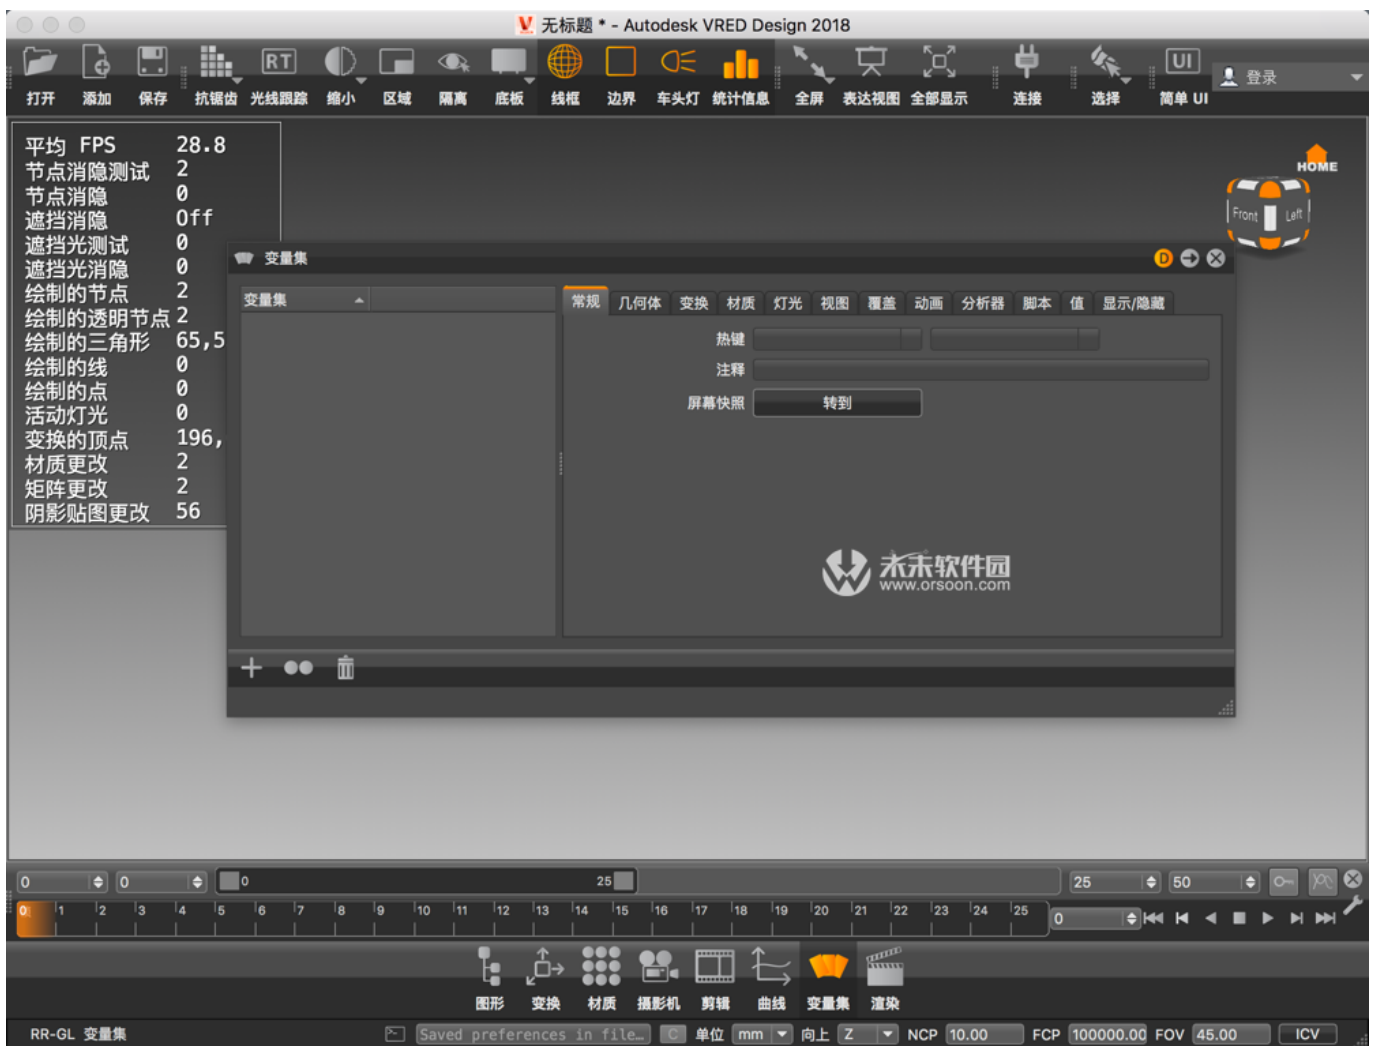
无标题 * - Autodesk VRED Design 2018

打开 添加 保存 抗锯齿 光线跟踪 缩小 区域 隔离 底板 线框 边界 车头灯 统计信息 全屏 表达视图 全部显示 连接 选择 简单 UI 登录

| 平均 FPS | 28.8 |
|---|---|
| 节点消隐测试 | 2 |
| 节点消隐 | 0 |
| 遮挡消隐 | Off |
| 遮挡光测试 | 0 |
| 遮挡光消隐 | 0 |
| 绘制的节点 | 2 |
| 绘制的透明节点 | 2 |
| 绘制的三角形 | 65,5 |
| 绘制的线 | 0 |
| 绘制的点 | 0 |
| 活动灯光 | 0 |
| 变换的顶点 | 196, |
| 材质更改 | 2 |
| 矩阵更改 | 2 |
| 阴影贴图更改 | 56 |

HOME
Front Left

变量集

变量集

常规 几何体 变换 材质 灯光 视图 覆盖 动画 分析器 脚本 值 显示/隐藏

热键
注释
屏幕快照 转到

未来软件园
www.orsoon.com

0 0 0 25 25 50
0 1 2 3 4 5 6 7 8 9 10 11 12 13 14 15 16 17 18 19 20 21 22 23 24 25
0

图形 变换 材质 摄影机 剪辑 曲线 变量集 渲染

RR-GL 变量集 Saved preferences in file... 单位 mm 向上 Z NCP 10.00 FCP 100000.00 FOV 45.00 ICV